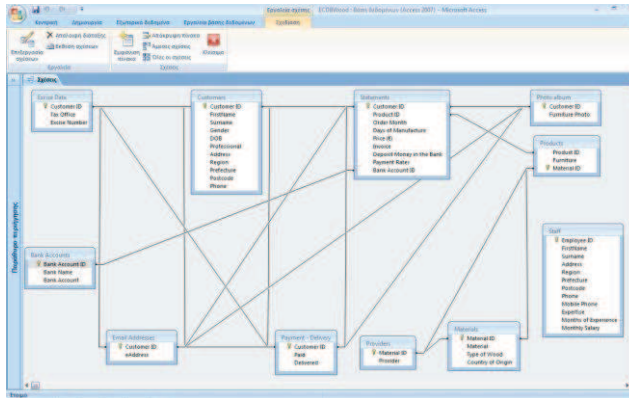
Εργαλεία σχέσεων ECDBWord : Βάση δεδομένων (Access 2007) - Microsoft Access

Κεντρική Δημιουργία Εξωτερικά δεδομένα Εργαλεία βάσης δεδομένων Σχεδίαση

Επεξεργασία σχέσεων
Απαλοιφή διάταξης
Αναφορά σχέσεων
Εργαλεία

Εμφάνιση πίνακα
Απόκρυψη πίνακα
Άμεσες σχέσεις
Όλες οι σχέσεις
Κλείσιμο
Σχέσεις

Σχέσεις

Παράθυρο περιήγησης

Excise Data
Customer ID
Tax Office
Excise Number

Customers
Customer ID
FirstName
Surname
Gender
DOB
Professional
Address
Region
Prefecture
Postcode
Phone

Instalments
Customer ID
Product ID
Order Month
Days of Manufacture
Price (€)
Invoice
Deposit Money in the Bank
Payment Rates
Bank Account ID

Photo album
Customer ID
Furniture Photo

Products
Product ID
Furniture
Material ID

Bank Accounts
Bank Account ID
Bank Name
Bank Account

Staff
Employee ID
FirstName
Surname
Address
Region
Prefecture
Postcode
Phone
Mobile Phone
Expertise
Months of Experience
Monthly Salary

Email Addresses
Customer ID
eAddress

Payment - Delivery
Customer ID
Paid
Delivered

Providers
Material ID
Provider

Materials
Material ID
Material
Type of Wood
Country of Origin

Έτοιμο